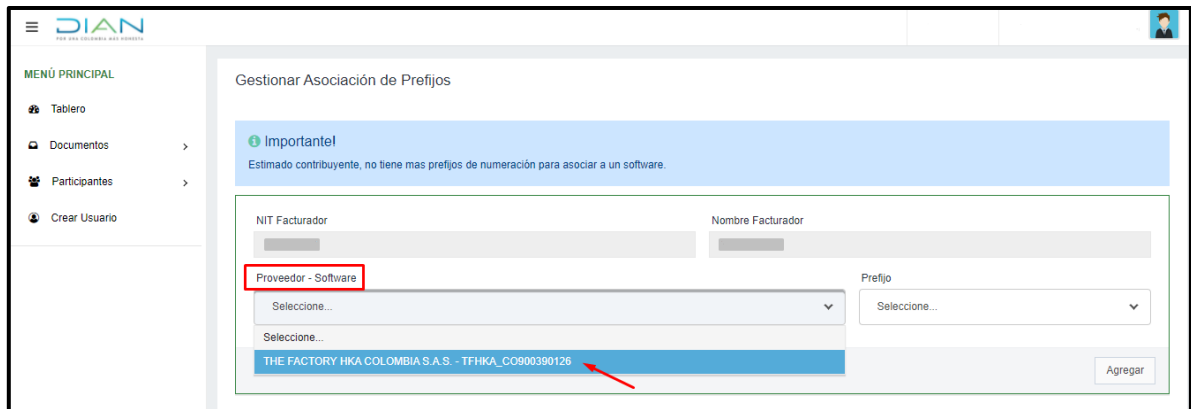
DIAN
POR UNA COLOMBIA MÁS HONESTA

MENÚ PRINCIPAL
Tablero
Documentos
Participantes
Crear Usuario

Gestionar Asociación de Prefijos

Importante!
Estimado contribuyente, no tiene mas prefijos de numeración para asociar a un software.

NIT Facturador
Nombre Facturador

Proveedor - Software
Seleccione...
Seleccione...
THE FACTORY HKA COLOMBIA S.A.S. - TFHKA_CO900390126

Prefijo
Seleccione...

Agregar